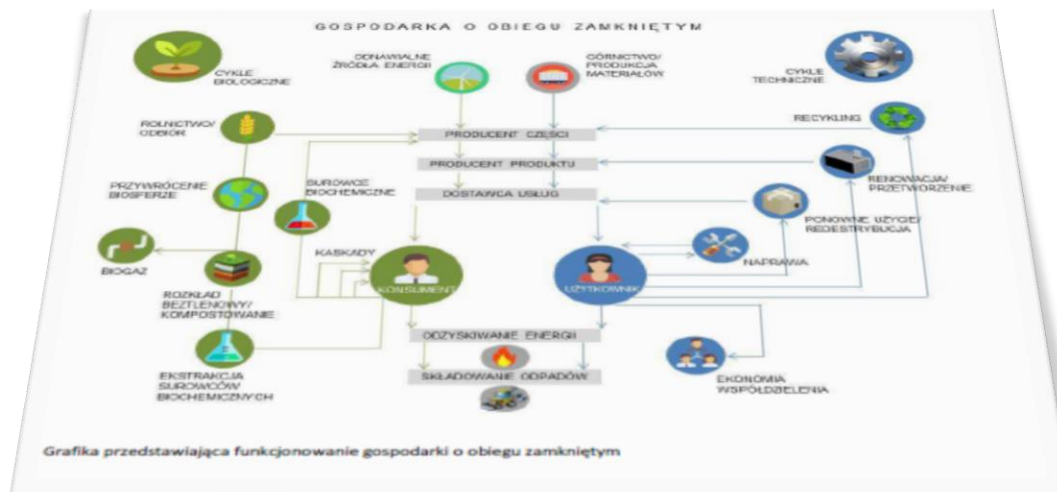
GOSPODARKA O OBIEGU ZAMKNIĘTYM

CYKLE BIOLOGICZNE

ODNAWIALNE ŹRÓDŁA ENERGII

GÓRNICTWO/ PRODUKCJA MATERIAŁÓW

CYKLE TECHNICZNE

ROLNICTWO/ ODBIÓR

PRODUCENT CZĘŚCI

RECYKLING

PRODUCENT PRODUKTU

RENOWACJA/ PRZETWORZENIE

PRZYWRÓCENIE BIOSFERZE

SUROWCE BIOCHEMICZNE

DOSTAWCA USŁUG

PONOWNE UŻYCIE/ REDESTRYBUCJA

BIOGAZ

KASKADY

NAPRAWA

ROZKŁAD BEZTLENOWY/ KOMPOSTOWANIE

KONSUMENT

UŻYTKOWNIK

ODZYSKIWANIE ENERGII

EKSTRAKCJA SUROWCÓW BIOCHEMICZNYCH

SKŁADOWANIE ODPADÓW

EKONOMIA WSPÓŁDZIELENIA

Grafika przedstawiająca funkcjonowanie gospodarki o obiegu zamkniętym